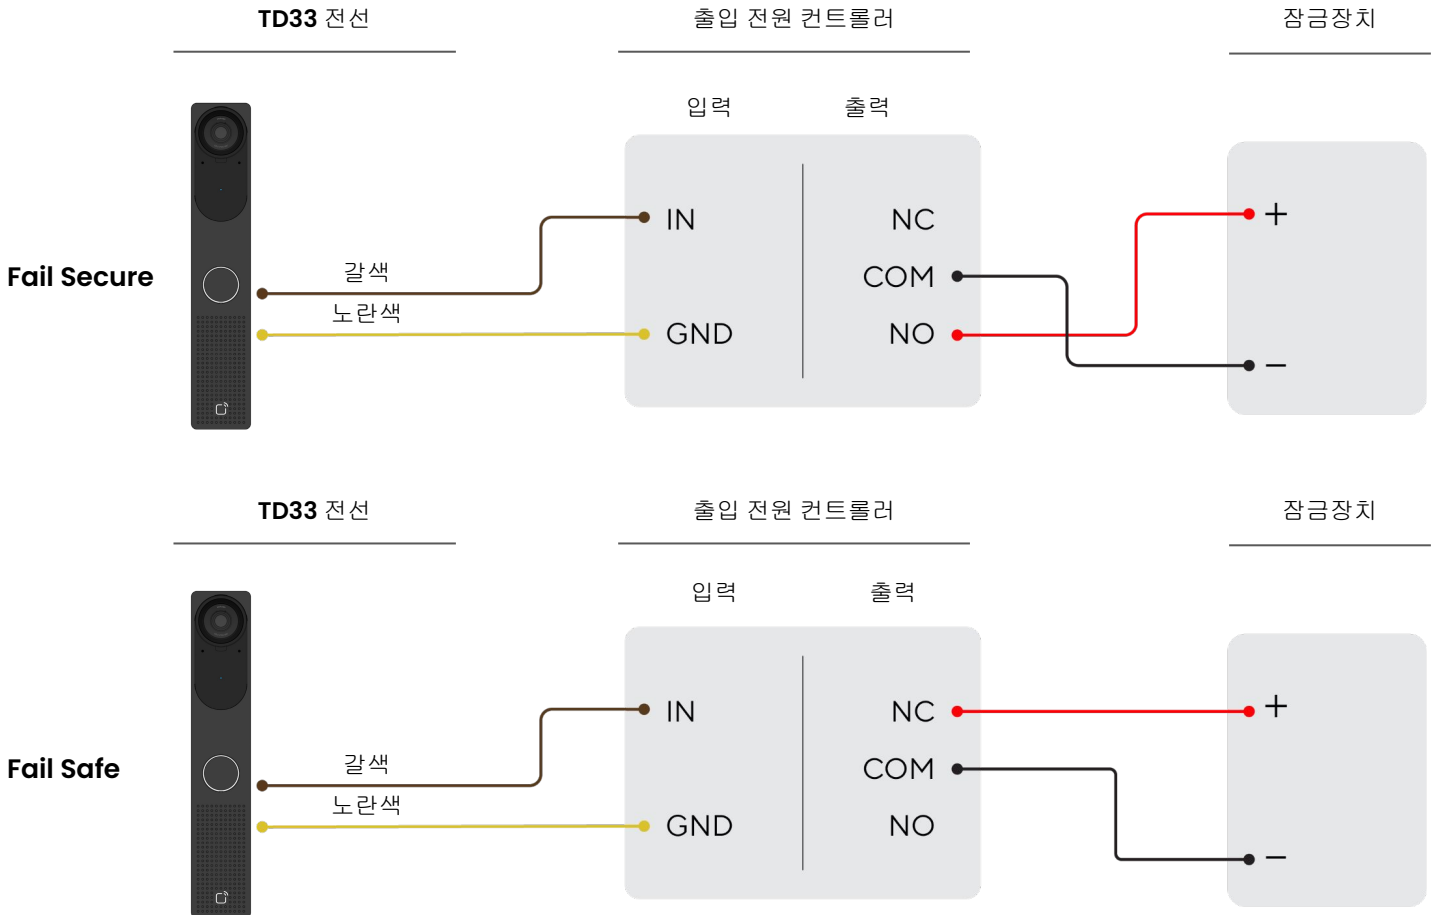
TD33 전선

출입 전원 컨트롤러

잠금장치

입력

출력

Fail Secure

갈색

노란색

IN

GND

NC

COM

NO

+

−

TD33 전선

출입 전원 컨트롤러

잠금장치

입력

출력

Fail Safe

갈색

노란색

IN

GND

NC

COM

NO

+

−